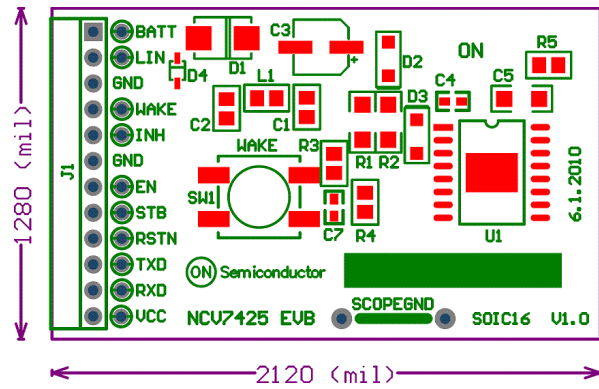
1280 (mil)

J1

BATT
LIN
GND
WAKE
INH
GND
EN
STB
RSTN
TXD
RXD
VCC

D4
D1
C3
D2
ON
R5
L1
C4
C5
C2
C1
D3
WAKE
R3
R1
R2
6.1.2010
SW1
C7
R4
U1

ON Semiconductor

NCV7425 EVB
SCOPEGND
SOIC16
V1.0

2120 (mil)